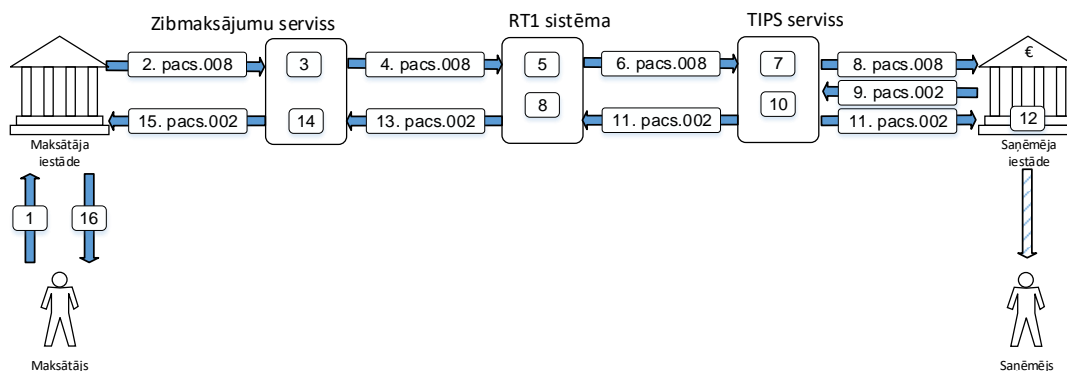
Zibmaksājumu serviss

RT1 sistēma

TIPS serviss

2. pacs.008

3

4. pacs.008

5

6. pacs.008

7

8. pacs.008

€

9. pacs.002

8

10

15. pacs.002

14

13. pacs.002

11. pacs.002

11. pacs.002

12

Maksātāja iestāde

Saņēmēja iestāde

1

16

Maksātājs

Saņēmējs